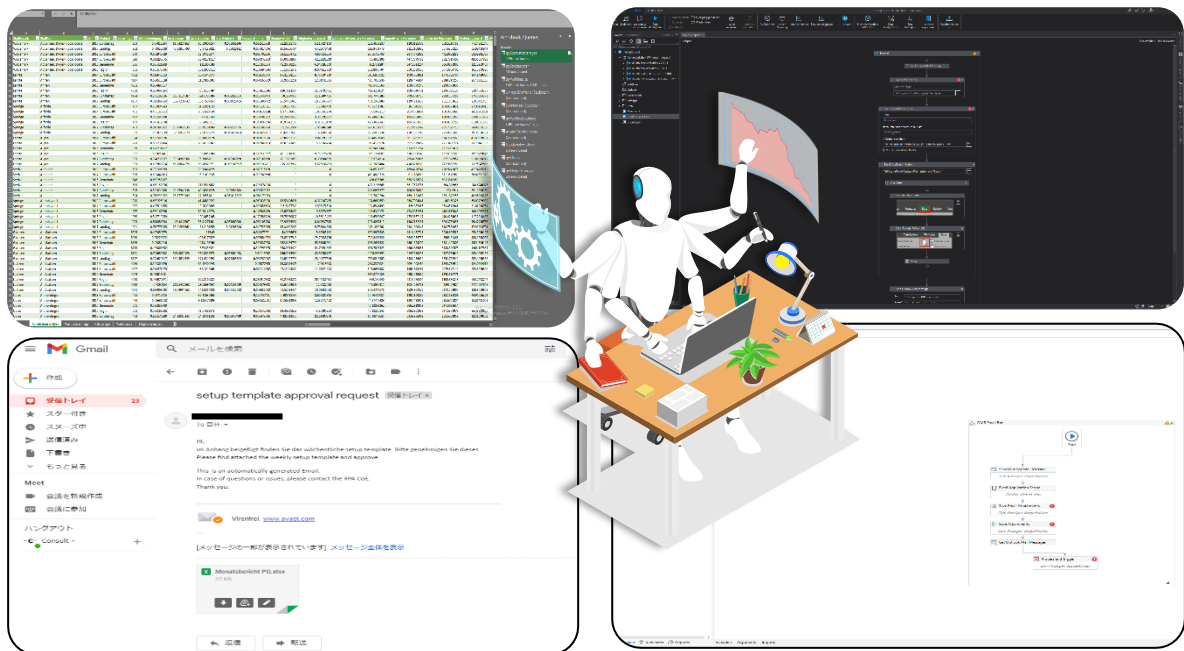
Gmail

メールを検索

作成

受信トレイ 23

スター付き

スヌーズ中

送信済み

下書き

もっと見る

Meet

会議を新規作成

会議に参加

ハングアウト

Consult

setup template approval request 受信トレイ ×

To 自分

Hi,
im Anhang beigefügt finden Sie das wöchentliche setup template. Bitte genehmigen Sie dieses.
Please find attached the weekly setup template and approve.

This is an automatically generated Email.
In case of questions or issues, please contact the RPA CoE.
Thank you.

Virenfrei. www.avast.com

[メッセージの一部が表示されています] メッセージ全体を表示

Monatsbericht PO.xlsx

返信

転送

Start